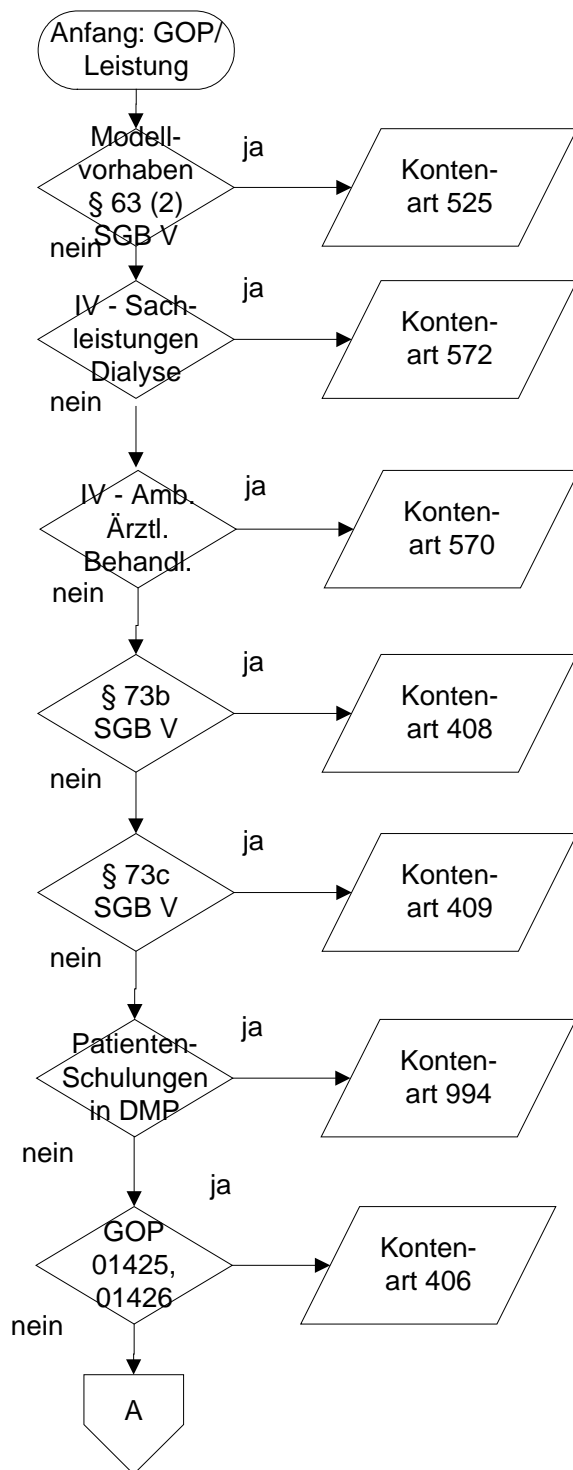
Anfang: GOP/ Leistung

Modellvorhaben § 63 (2) SGB V

ja

Kontenart 525

nein

IV - Sachleistungen Dialyse

ja

Kontenart 572

nein

IV - Amb. Ärztl. Behandl.

ja

Kontenart 570

nein

§ 73b SGB V

ja

Kontenart 408

nein

§ 73c SGB V

ja

Kontenart 409

nein

Patienten-Schulungen in DMP

ja

Kontenart 994

nein

ja

GOP 01425, 01426

Kontenart 406

nein

A